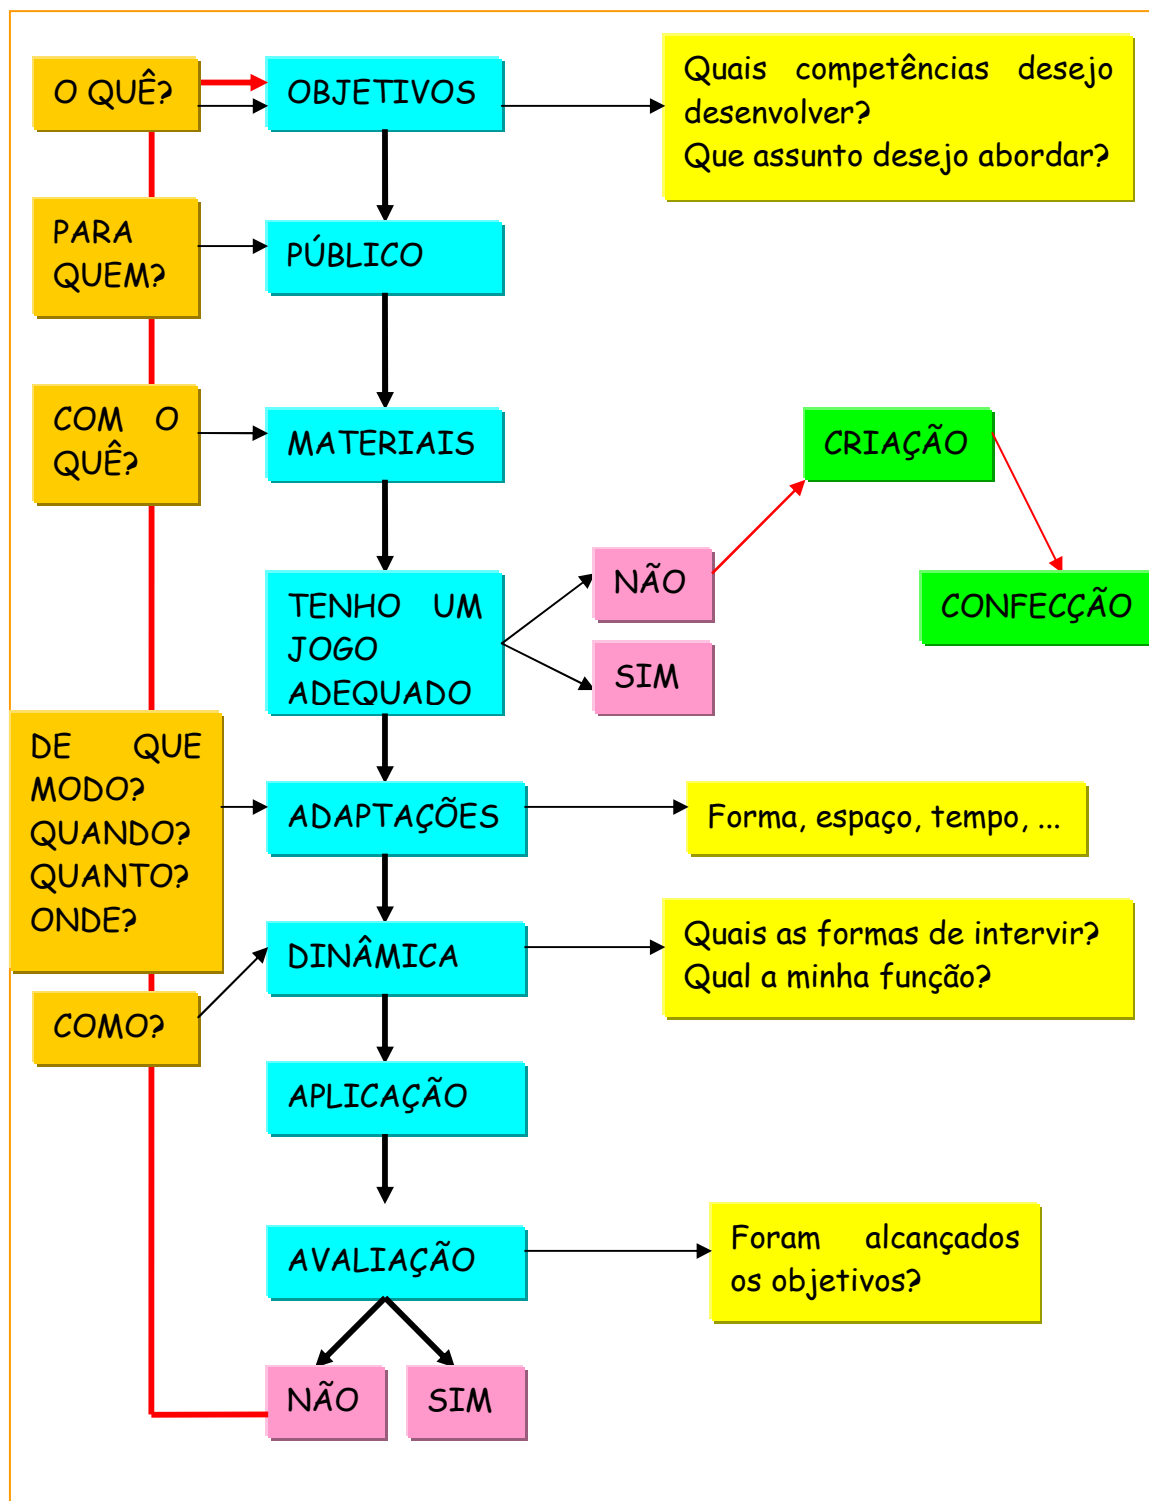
O QUÊ?

OBJETIVOS

Quais competências desejo desenvolver?
Que assunto desejo abordar?

PARA QUEM?

PÚBLICO

COM O QUÊ?

MATERIAIS

CRIAÇÃO

NÃO

CONFECÇÃO

TENHO UM JOGO ADEQUADO

SIM

DE QUE MODO?
QUANDO?
QUANTO?
ONDE?

ADAPTAÇÕES

Forma, espaço, tempo, ...

DINÂMICA

Quais as formas de intervir?
Qual a minha função?

COMO?

APLICAÇÃO

AVALIAÇÃO

Foram alcançados os objetivos?

NÃO

SIM